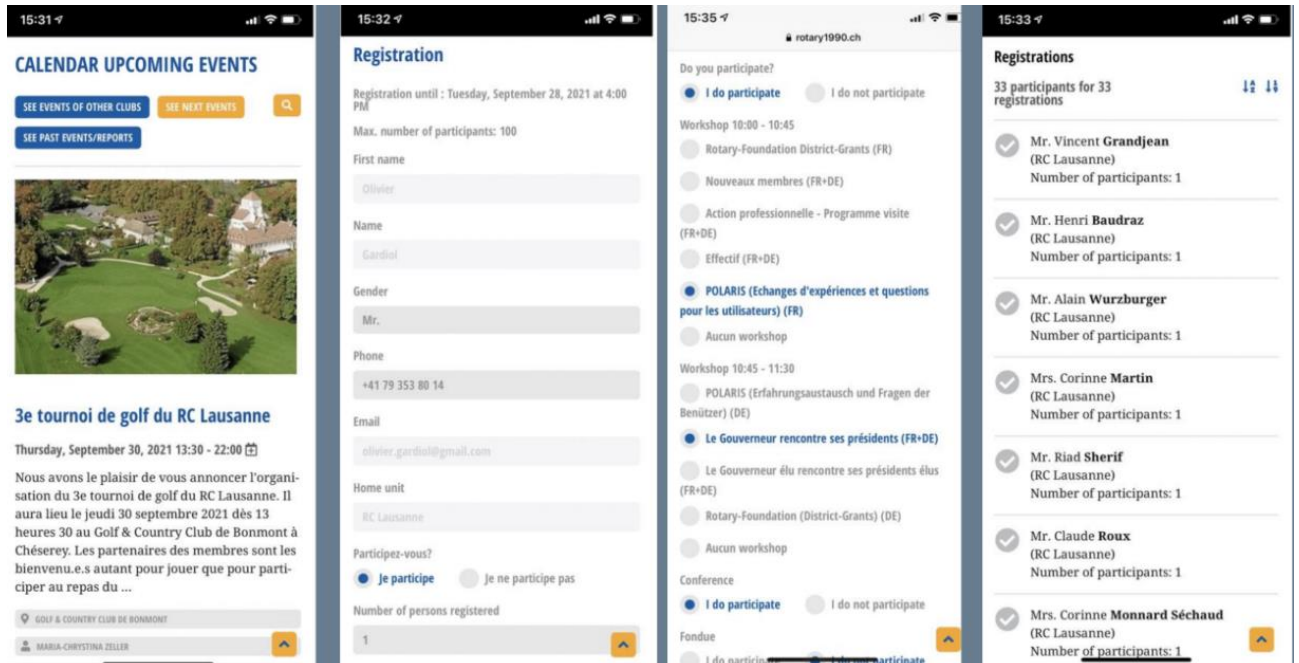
15:31

CALENDAR UPCOMING EVENTS

SEE EVENTS OF OTHER CLUBS

SEE NEXT EVENTS

SEE PAST EVENTS/REPORTS

3e tournoi de golf du RC Lausanne

Thursday, September 30, 2021 13:30 - 22:00

Nous avons le plaisir de vous annoncer l'organisation du 3e tournoi de golf du RC Lausanne. Il aura lieu le jeudi 30 septembre 2021 dès 13 heures 30 au Golf & Country Club de Bonmont à Chéserey. Les partenaires des membres sont les bienvenu.e.s autant pour jouer que pour participer au repas du ...

GOLF & COUNTRY CLUB DE BONMONT

MARIA-CHRYSTINA ZELLER

15:32

Registration

Registration until : Tuesday, September 28, 2021 at 4:00 PM

Max. number of participants: 100

First name

Olivier

Name

Gardiol

Gender

Mr.

Phone

+41 79 353 80 14

Email

olivier.gardiol@gmail.com

Home unit

RC Lausanne

Participez-vous?

Je participe

Je ne participe pas

Number of persons registered

1

15:35

rotary1990.ch

Do you participate?

I do participate

I do not participate

Workshop 10:00 - 10:45

Rotary-Foundation District-Grants (FR)

Nouveaux membres (FR+DE)

Action professionnelle - Programme visite (FR+DE)

Effectif (FR+DE)

POLARIS (Echanges d'expériences et questions pour les utilisateurs) (FR)

Aucun workshop

Workshop 10:45 - 11:30

POLARIS (Erfahrungsaustausch und Fragen der Benützer) (DE)

Le Gouverneur rencontre ses présidents (FR+DE)

Le Gouverneur élu rencontre ses présidents élus (FR+DE)

Rotary-Foundation (District-Grants) (DE)

Aucun workshop

Conference

I do participate

I do not participate

Fondue

I do partici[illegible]

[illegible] participate

15:33

Registrations

33 participants for 33 registrations

Mr. Vincent Grandjean
(RC Lausanne)
Number of participants: 1

Mr. Henri Baudraz
(RC Lausanne)
Number of participants: 1

Mr. Alain Wurzburger
(RC Lausanne)
Number of participants: 1

Mrs. Corinne Martin
(RC Lausanne)
Number of participants: 1

Mr. Riad Sherif
(RC Lausanne)
Number of participants: 1

Mr. Claude Roux
(RC Lausanne)
Number of participants: 1

Mrs. Corinne Monnard Séchaud
(RC Lausanne)
Number of participants: 1